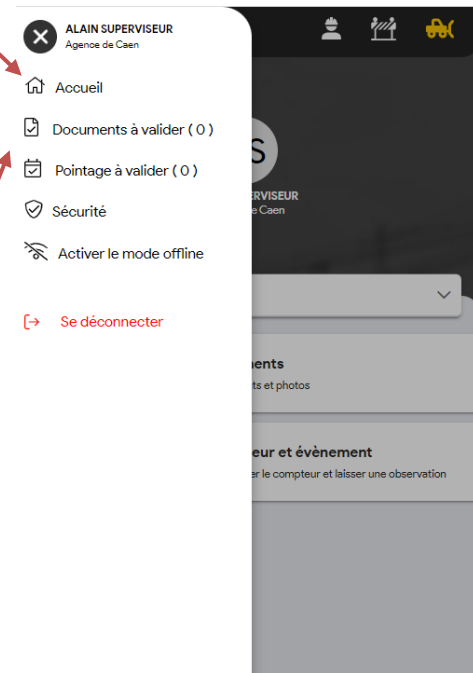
ALAIN SUPERVISEUR
Agence de Caen

Accueil

Documents à valider ( 0 )

Pointage à valider ( 0 )

Sécurité

Activer le mode offline

Se déconnecter

S
ERVISEUR
e Caen

ments
ts et photos

eur et évènement
r le compteur et laisser une observation